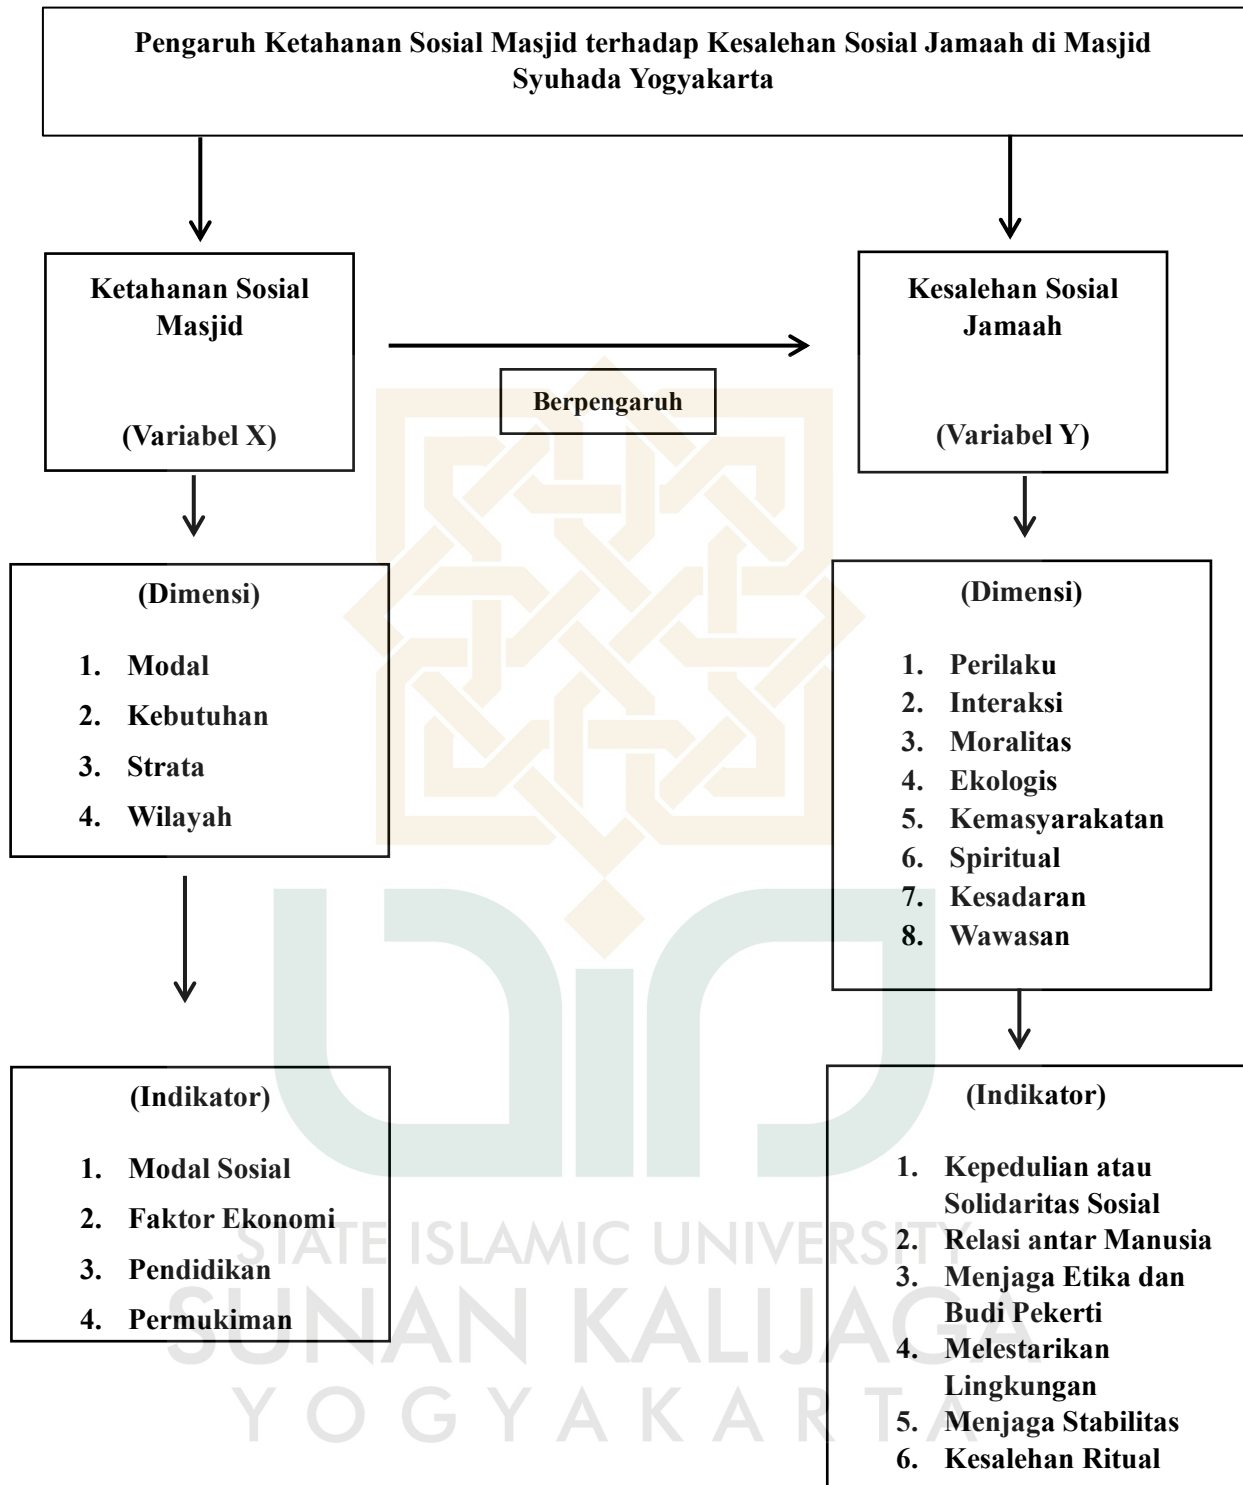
Pengaruh Ketahanan Sosial Masjid terhadap Kesalehan Sosial Jamaah di Masjid Syuhada Yogyakarta

Ketahanan Sosial Masjid

(Variabel X)

Berpengaruh

Kesalehan Sosial Jamaah

(Variabel Y)

(Dimensi)

1. Modal
2. Kebutuhan
3. Strata
4. Wilayah

(Dimensi)

1. Perilaku
2. Interaksi
3. Moralitas
4. Ekologis
5. Kemasyarakatan
6. Spiritual
7. Kesadaran
8. Wawasan

(Indikator)

1. Modal Sosial
2. Faktor Ekonomi
3. Pendidikan
4. Permukiman

(Indikator)

1. Kepedulian atau Solidaritas Sosial
2. Relasi antar Manusia
3. Menjaga Etika dan Budi Pekerti
4. Melestarikan Lingkungan
5. Menjaga Stabilitas
6. Kesalehan Ritual

STATE ISLAMIC UNIVERSITY
SUNAN KALIJAGA
YOGYAKARTA